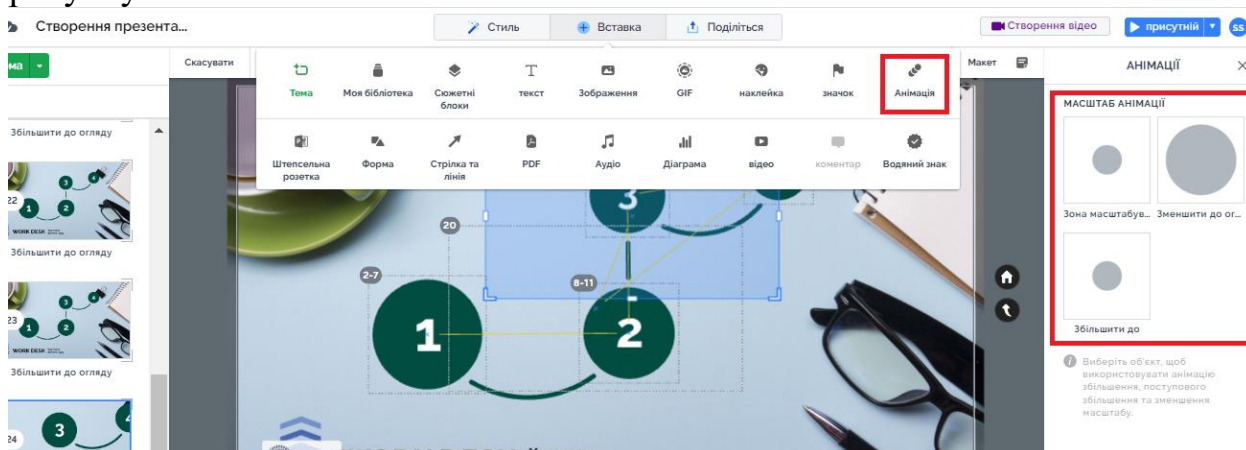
Створення презента...

Стиль
Вставка
Поділіться

Створення відео
присутній
SS

ма
Скасувати

Тема
Моя бібліотека
Сюжетні блоки
текст
Зображення
GIF
наклейка
значок
Анімація

Штепсельна розетка
Форма
Стрілка та лінія
PDF
Аудіо
Діаграма
відео
коментар
Водяний знак

Макет

АНІМАЦІЇ

МАСШТАБ АНІМАЦІЇ

Зона масштабув...
Зменшити до ог...
Збільшити до

Виберіть об'єкт, щоб використовувати анімацію збільшення, поступового збільшення та зменшення масштабу.

Збільшити до огляду
22
WORK DESK
Збільшити до огляду
23
WORK DESK
Збільшити до огляду
24

20
2-7
8-11
1
2
3